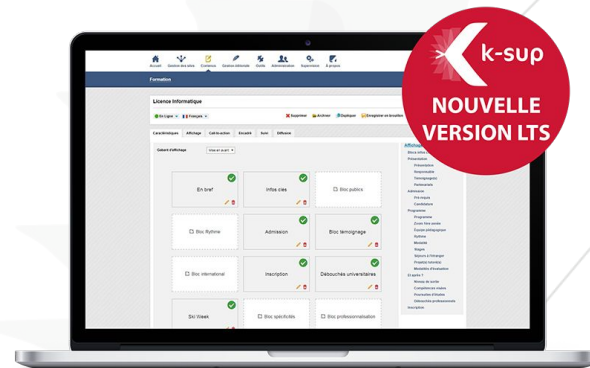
k-sup
NOUVELLE VERSION LTS

Accueil
Gestion des sites
Contenus
Gestion éditoriale
Outils
Administration
Supervision
À propos

Formation

Licence Informatique

En Ligne
Français
Supprimer
Archiver
Dupliquer
Enregistrer en brouillon

Caractéristiques
Affichage
Call-to-action
Encadré
Avis
Diffuseur

Gabarit d'affichage
Vue en grille

En bref
Infos clés
Bloc publics
Bloc Rythme
Admission
Bloc témoignage
Bloc international
Inscription
Débouchés universitaires
Ski Week
Bloc spécificités
Bloc professionnalisation

Affichage
Présentation
Présentation
Responsable
Témoignage(s)
Partenariats
Admission
Pré-requis
Candidature
Programme
Programme
Zoom Infos
Carte
Rythme
Modalité
Stages
Séjours à l'étranger
Modalités
Et après ?
Niveau de sortie
Compétences
Poursuites d'études
Débouchés professionnels
Inscription